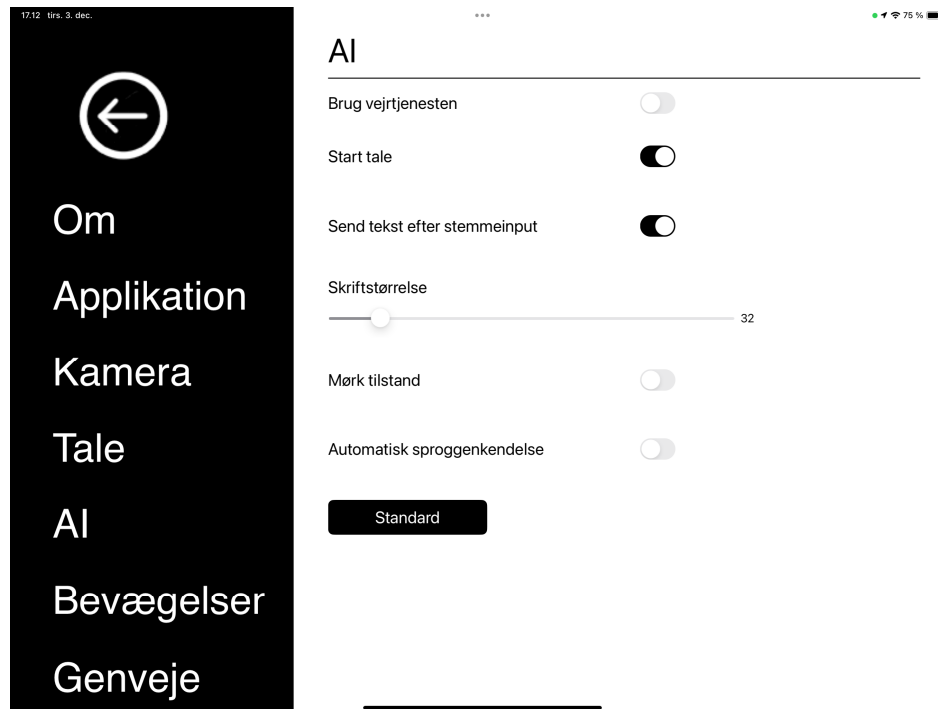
17.12 tirs. 3. dec.

75 %

Om

Applikation

Kamera

Tale

AI

Bevægelser

Genveje

AI

Brug vejrtjenesten

Start tale

Send tekst efter stemmeinput

Skriftstørrelse

32

Mørk tilstand

Automatisk sproggenkendelse

Standard